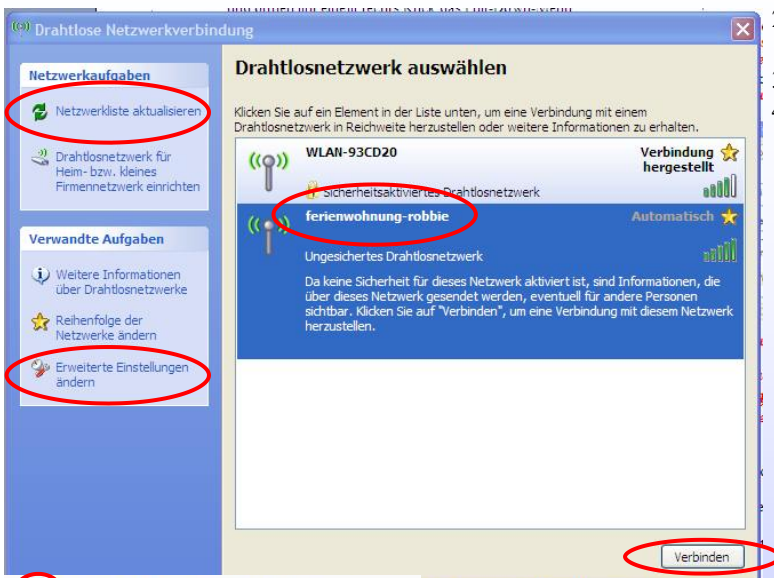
Drahtlose Netzwerkverbindung

Netzwerkaufgaben

Netzwerkliste aktualisieren

Drahtlosnetzwerk für Heim- bzw. kleines Firmennetzwerk einrichten

Verwandte Aufgaben

Weitere Informationen über Drahtlosnetzwerke

Reihenfolge der Netzwerke ändern

Erweiterte Einstellungen ändern

Drahtlosnetzwerk auswählen

Klicken Sie auf ein Element in der Liste unten, um eine Verbindung mit einem Drahtlosnetzwerk in Reichweite herzustellen oder weitere Informationen zu erhalten.

WLAN-93CD20

Verbindung hergestellt

Sicherheitsaktiviertes Drahtlosnetzwerk

ferienwohnung-robbie

Automatisch

Ungesichertes Drahtlosnetzwerk

Da keine Sicherheit für dieses Netzwerk aktiviert ist, sind Informationen, die über dieses Netzwerk gesendet werden, eventuell für andere Personen sichtbar. Klicken Sie auf "Verbinden", um eine Verbindung mit diesem Netzwerk herzustellen.

Verbinden